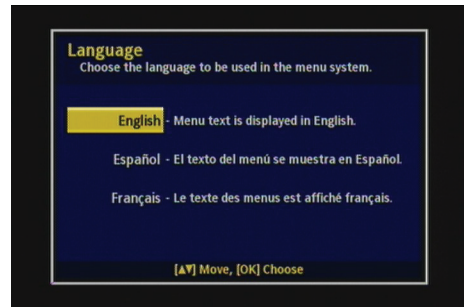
Language
Choose the language to be used in the menu system.

English - Menu text is displayed in English.

Español - El texto del menú se muestra en Español.

Français - Le texte des menus est affiché français.

[▲▼] Move, [OK] Choose